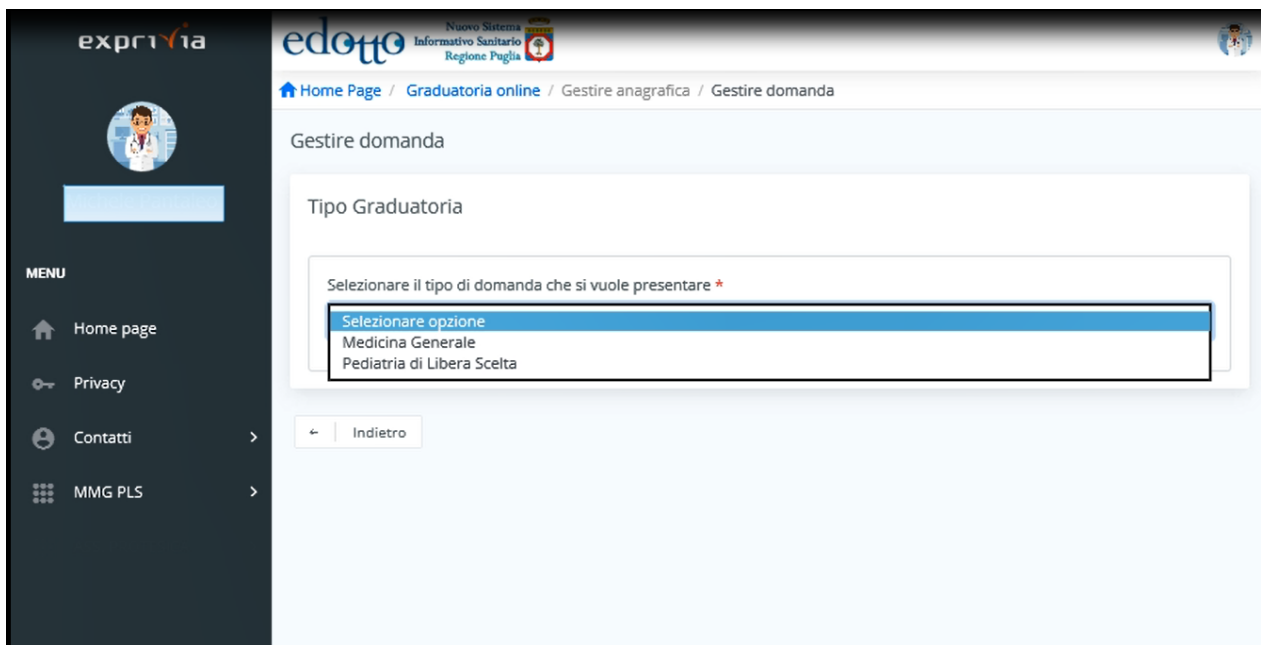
exprivia

edotto Nuovo Sistema Informativo Sanitario Regione Puglia

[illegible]

MENU

Home page

Privacy

Contatti

MMG PLS

Home Page / Graduatoria online / Gestire anagrafica / Gestire domanda

Gestire domanda

Tipo Graduatoria

Selezionare il tipo di domanda che si vuole presentare *

Selezionare opzione
Medicina Generale
Pediatria di Libera Scelta

← Indietro